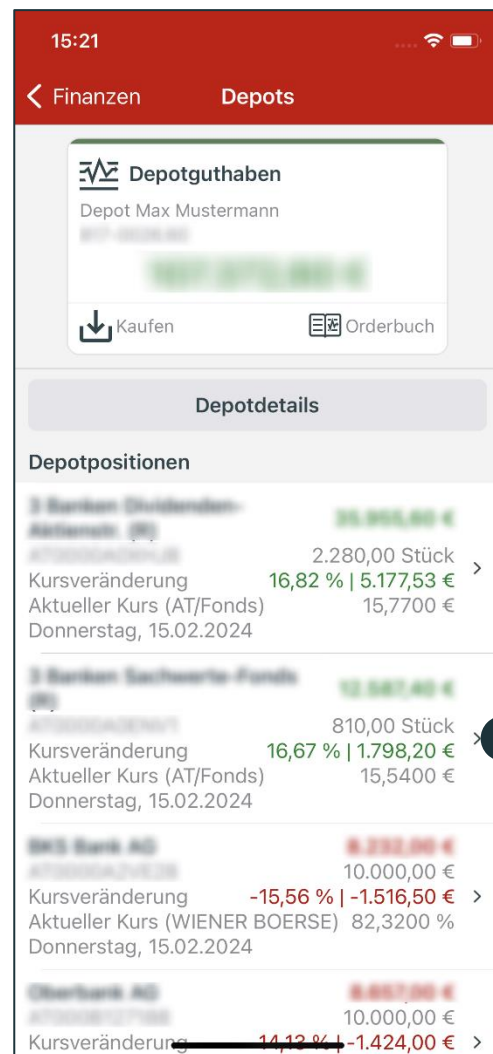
15:21

Finanzen Depots

Depotguthaben
Depot Max Mustermann
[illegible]
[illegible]

Kaufen Orderbuch

Depotdetails

Depotpositionen

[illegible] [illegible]
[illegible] 2.280,00 Stück
Kursveränderung 16,82 % | 5.177,53 €
Aktueller Kurs (AT/Fonds) 15,7700 €
Donnerstag, 15.02.2024

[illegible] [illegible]
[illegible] 810,00 Stück
Kursveränderung 16,67 % | 1.798,20 €
Aktueller Kurs (AT/Fonds) 15,5400 €
Donnerstag, 15.02.2024

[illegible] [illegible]
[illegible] 10.000,00 €
Kursveränderung -15,56 % | -1.516,50 €
Aktueller Kurs (WIENER BOERSE) 82,3200 %
Donnerstag, 15.02.2024

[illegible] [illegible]
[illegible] 10.000,00 €
Kursveränderung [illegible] | -1.424,00 €